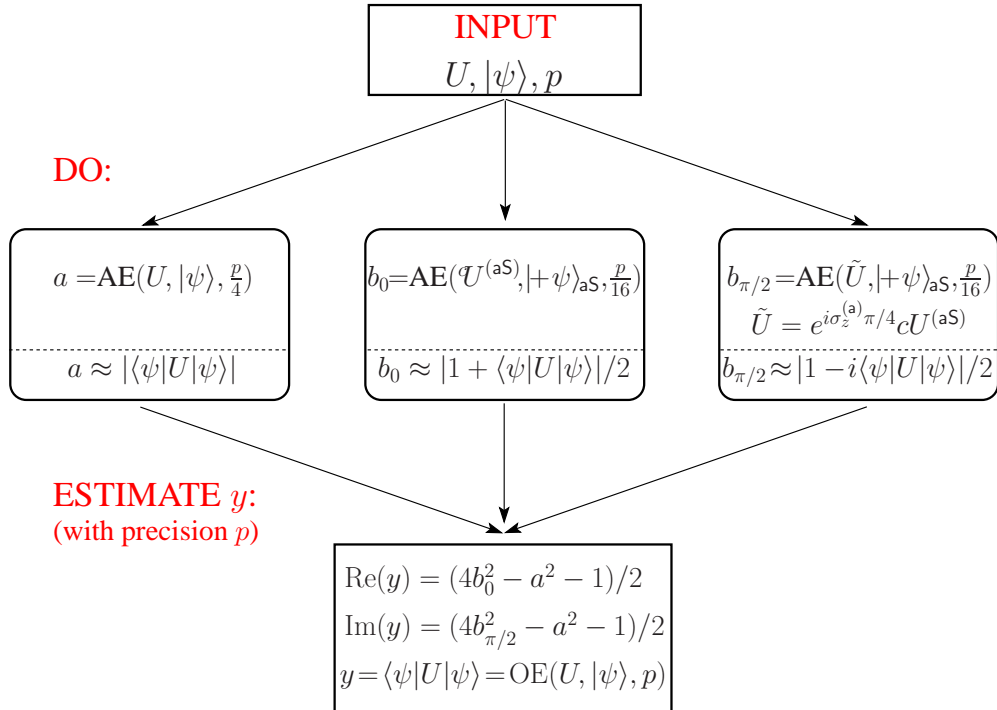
INPUT
$U, |\psi\rangle, p$

DO:

$a = \text{AE}(U, |\psi\rangle, \frac{p}{4})$

$a \approx |\langle\psi|U|\psi\rangle|$

$b_0 = \text{AE}(cU^{(\mathsf{aS})}, |+\psi\rangle_{\mathsf{aS}}, \frac{p}{16})$

$b_0 \approx |1 + \langle\psi|U|\psi\rangle|/2$

$b_{\pi/2} = \text{AE}(\tilde{U}, |+\psi\rangle_{\mathsf{aS}}, \frac{p}{16})$
$\tilde{U} = e^{i\sigma_z^{(\mathsf{a})}\pi/4} cU^{(\mathsf{aS})}$

$b_{\pi/2} \approx |1 - i\langle\psi|U|\psi\rangle|/2$

ESTIMATE $y$:
(with precision $p$)

$\text{Re}(y) = (4b_0^2 - a^2 - 1)/2$
$\text{Im}(y) = (4b_{\pi/2}^2 - a^2 - 1)/2$
$y = \langle\psi|U|\psi\rangle = \text{OE}(U, |\psi\rangle, p)$